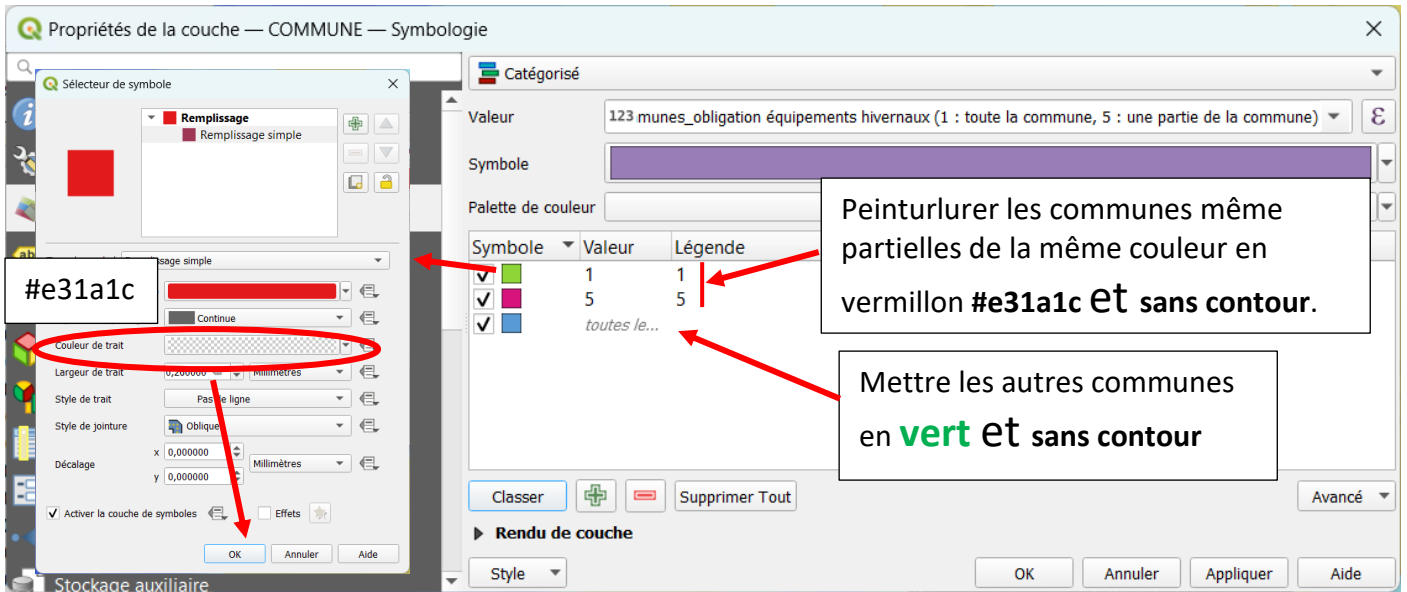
Propriétés de la couche — COMMUNE — Symbologie

Sélecteur de symbole

Remplissage
Remplissage simple

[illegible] Remplissage simple

#e31a1c

Continue

Couleur de trait

Largeur de trait 0,260000 Millimètres

Style de trait Pas de ligne

Style de jointure Oblique

Décalage x 0,000000 y 0,000000 Millimètres

Activer la couche de symboles Effets

OK Annuler Aide

Stockage auxiliaire

Catégorisé

Valeur 123 munes_obligation équipements hivernaux (1 : toute la commune, 5 : une partie de la commune)

Symbole

Palette de couleur

| Symbole | Valeur | Légende |
|---|---|---|
| ✓ | 1 | 1 |
| ✓ | 5 | 5 |
| ✓ | toutes le... | |

Peinturlurer les communes même partielles de la même couleur en vermillon **#e31a1c** et **sans contour**.

Mettre les autres communes en **vert** et **sans contour**

Classer Supprimer Tout Avancé

Rendu de couche

Style OK Annuler Appliquer Aide